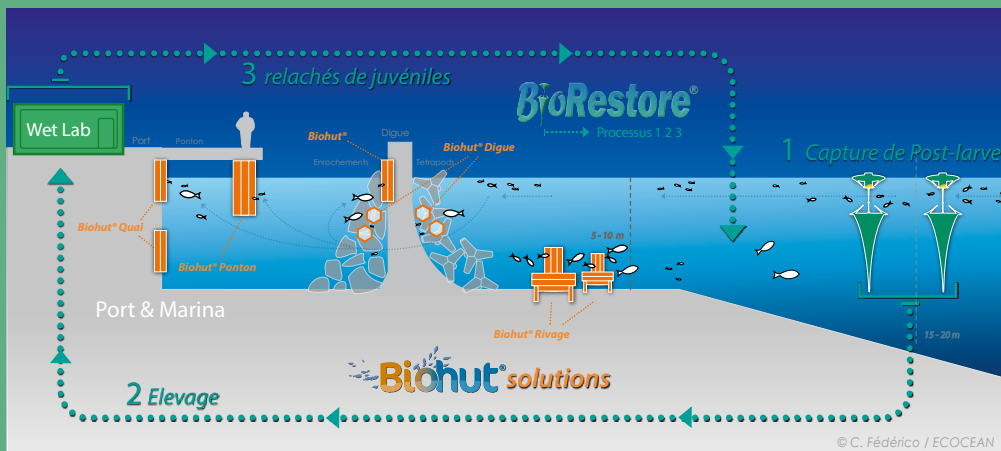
3 relachés de juvéniles

BioRestore®

Processus 1 2 3

1 Capture de Post-larve

Wet Lab

Port

Ponton

Digue

Enrochements

Tetrapode

Biohut®

Biohut® Digue

Biohut® Quai

Biohut® Ponton

5 - 10 m

15 - 20 m

Port & Marina

Biohut® Rivage

Biohut® solutions

2 Elevage

© C. Fédérico / ECOCEAN